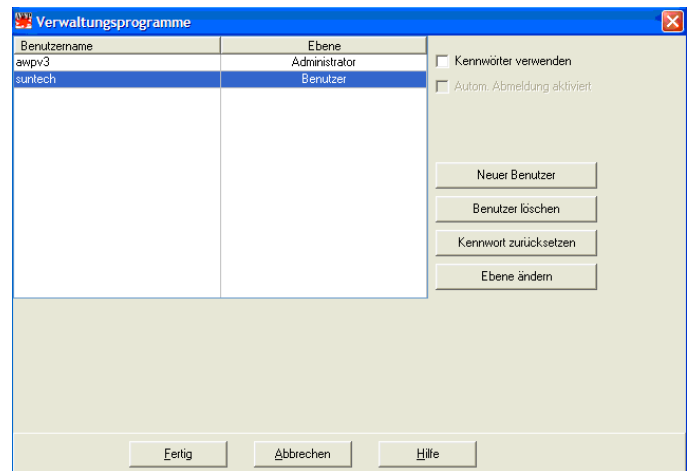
Verwaltungsprogramme

| Benutzername | Ebene |
|---|---|
| awpv3 | Administrator |
| suntech | Benutzer |

Kennwörter verwenden

Autom. Abmeldung aktiviert

Neuer Benutzer

Benutzer löschen

Kennwort zurücksetzen

Ebene ändern

Fertig

Abbrechen

Hilfe